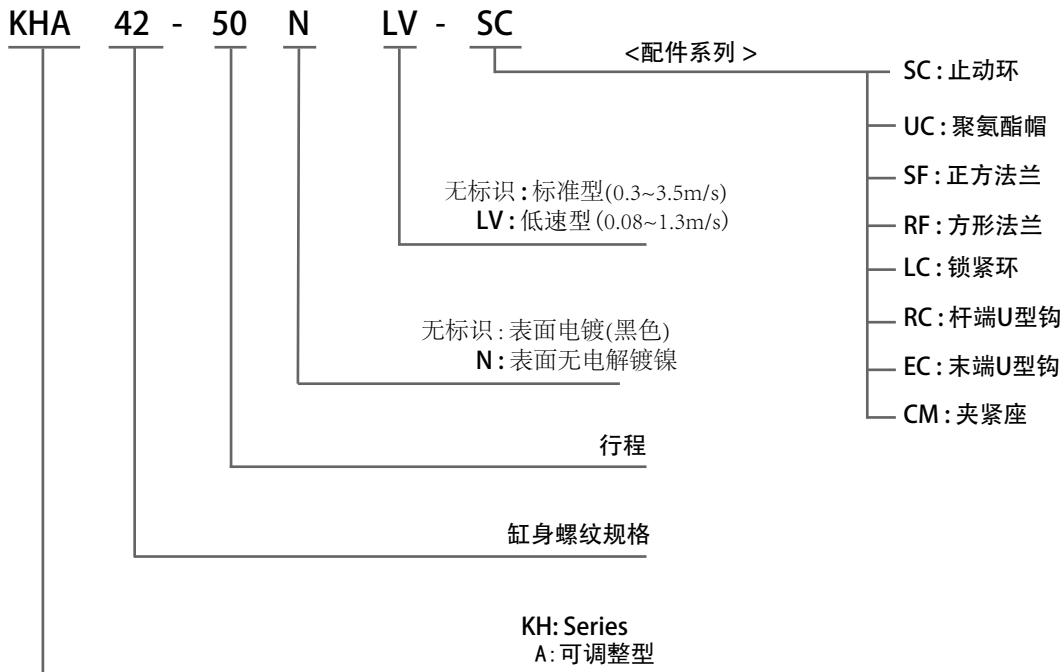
KHA 42 - 50 N LV - SC

<配件系列 >

SC : 止动环
UC : 聚氨酯帽
SF : 正方法兰
RF : 方形法兰
LC : 锁紧环
RC : 杆端U型钩
EC : 末端U型钩
CM : 夹紧座

无标识 : 标准型(0.3~3.5m/s)
LV : 低速型(0.08~1.3m/s)

无标识 : 表面电镀(黑色)
N : 表面无电解镀镍

行程

缸身螺纹规格

KH: Series
A: 可调整型